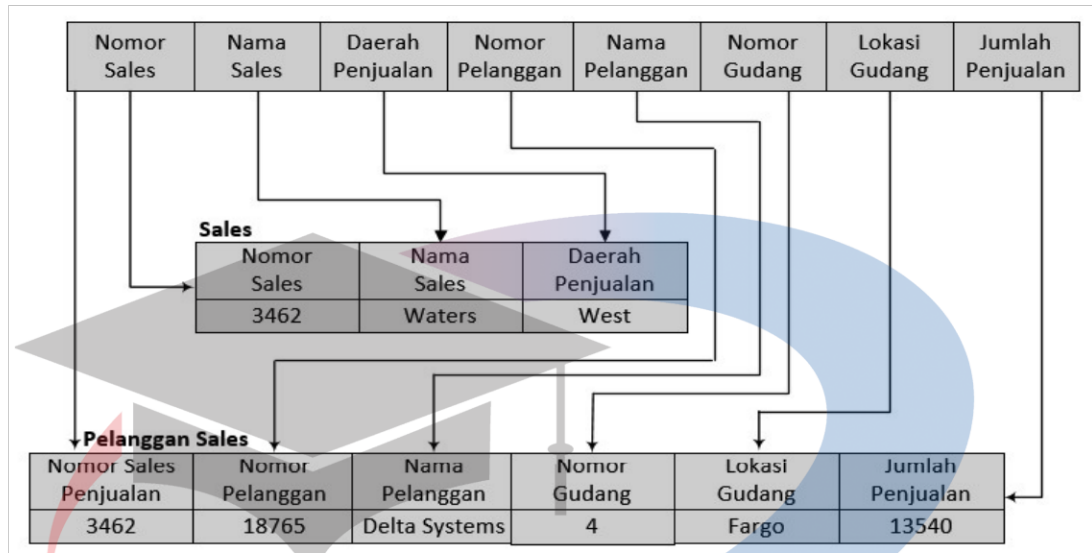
| Nomor Sales | Nama Sales | Daerah Penjualan | Nomor Pelanggan | Nama Pelanggan | Nomor Gudang | Lokasi Gudang | Jumlah Penjualan |
|---|---|---|---|---|---|---|---|

Sales

| Nomor Sales | Nama Sales | Daerah Penjualan |
|---|---|---|
| 3462 | Waters | West |

Pelanggan Sales

| Nomor Sales Penjualan | Nomor Pelanggan | Nama Pelanggan | Nomor Gudang | Lokasi Gudang | Jumlah Penjualan |
|---|---|---|---|---|---|
| 3462 | 18765 | Delta Systems | 4 | Fargo | 13540 |